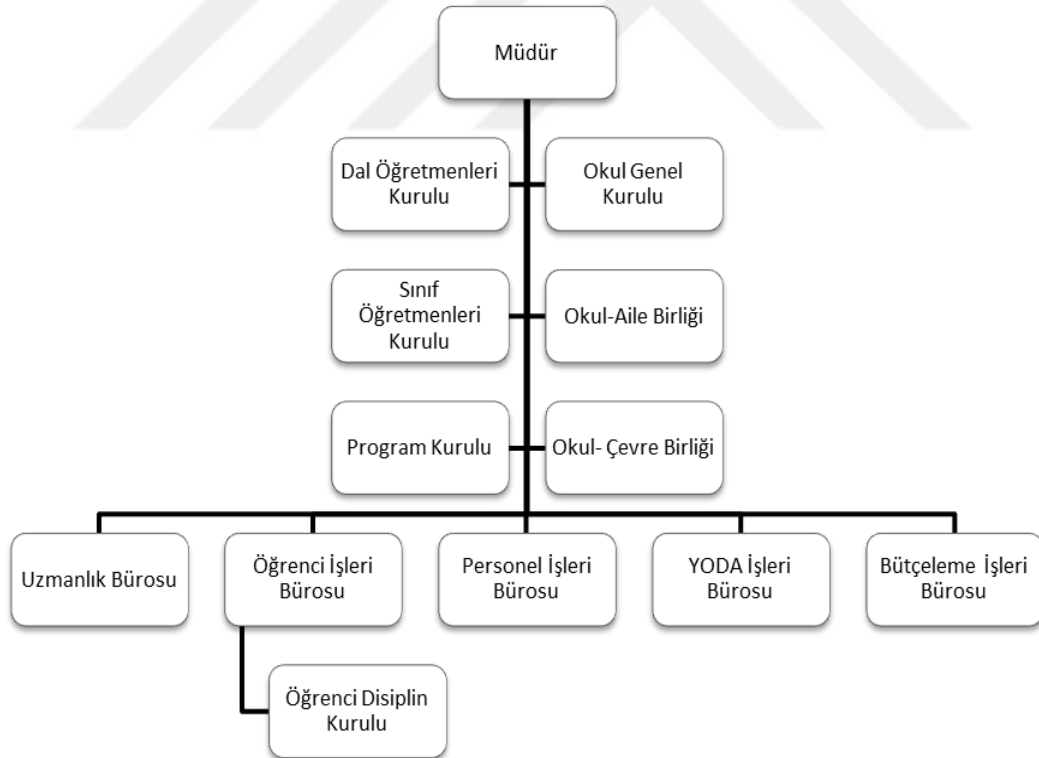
Müdür

Dal Öğretmenleri Kurulu

Okul Genel Kurulu

Sınıf Öğretmenleri Kurulu

Okul-Aile Birliği

Program Kurulu

Okul- Çevre Birliği

Uzmanlık Bürosu

Öğrenci İşleri Bürosu

Personel İşleri Bürosu

YODA İşleri Bürosu

Bütçeleme İşleri Bürosu

Öğrenci Disiplin Kurulu